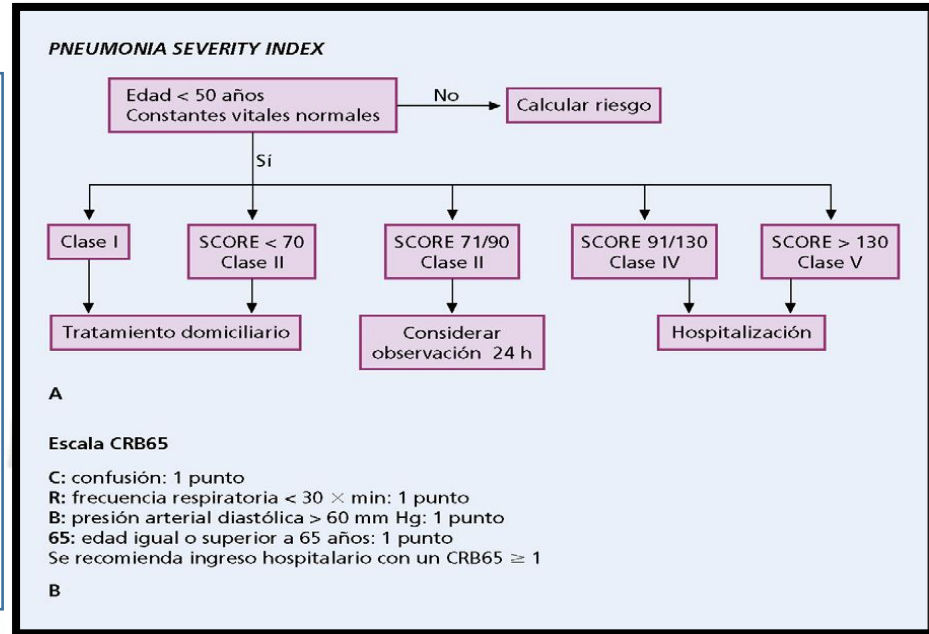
PNEUMONIA SEVERITY INDEX

Edad < 50 años
Constantes vitales normales

No

Calcular riesgo

Sí

Clase I

SCORE < 70
Clase II

SCORE 71/90
Clase II

SCORE 91/130
Clase IV

SCORE > 130
Clase V

Tratamiento domiciliario

Considerar observación 24 h

Hospitalización

A

Escala CRB65

C: confusión: 1 punto
R: frecuencia respiratoria < 30 $\times$ min: 1 punto
B: presión arterial diastólica > 60 mm Hg: 1 punto
65: edad igual o superior a 65 años: 1 punto
Se recomienda ingreso hospitalario con un CRB65 $\geq$ 1

B